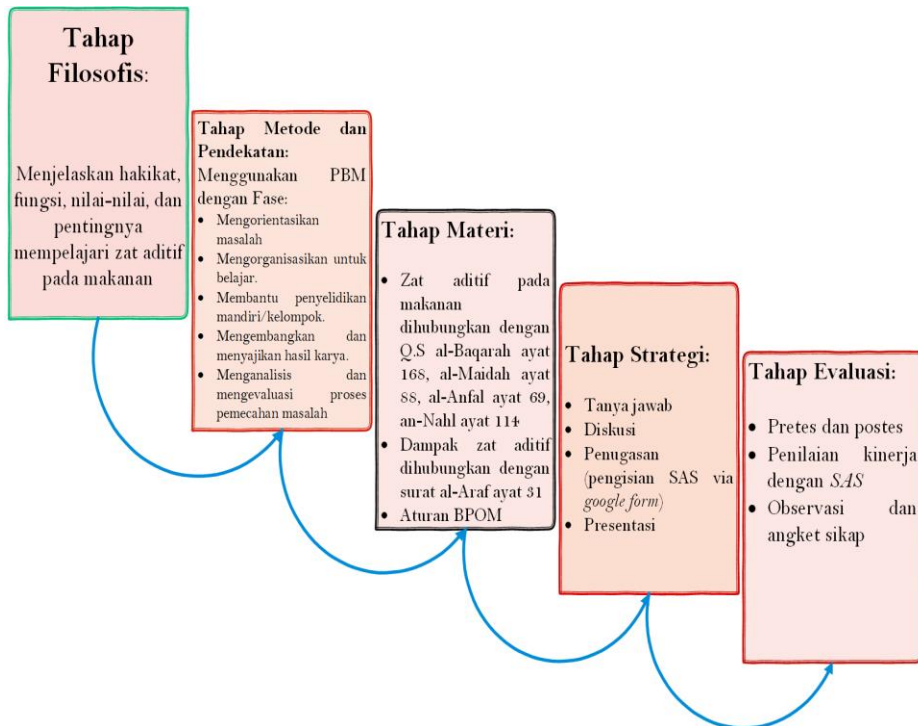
Tahap Filosofis:

Menjelaskan hakikat, fungsi, nilai-nilai, dan pentingnya mempelajari zat aditif pada makanan

Tahap Metode dan Pendekatan:
Menggunakan PBM dengan Fase:
- Mengorientasikan masalah
- Mengorganisasikan untuk belajar.
- Membantu penyelidikan mandiri/kelompok.
- Mengembangkan dan menyajikan hasil karya.
- Menganalisis dan mengevaluasi proses pemecahan masalah

Tahap Materi:
- Zat aditif pada makanan dihubungkan dengan Q.S al-Baqarah ayat 168, al-Maidah ayat 88, al-Anfal ayat 69, an-Nahl ayat 114
- Dampak zat aditif dihubungkan dengan surat al-Araf ayat 31
- Aturan BPOM

Tahap Strategi:
- Tanya jawab
- Diskusi
- Penugasan (pengisian SAS via google form)
- Presentasi

Tahap Evaluasi:
- Pretes dan postes
- Penilaian kinerja dengan SAS
- Observasi dan angket sikap